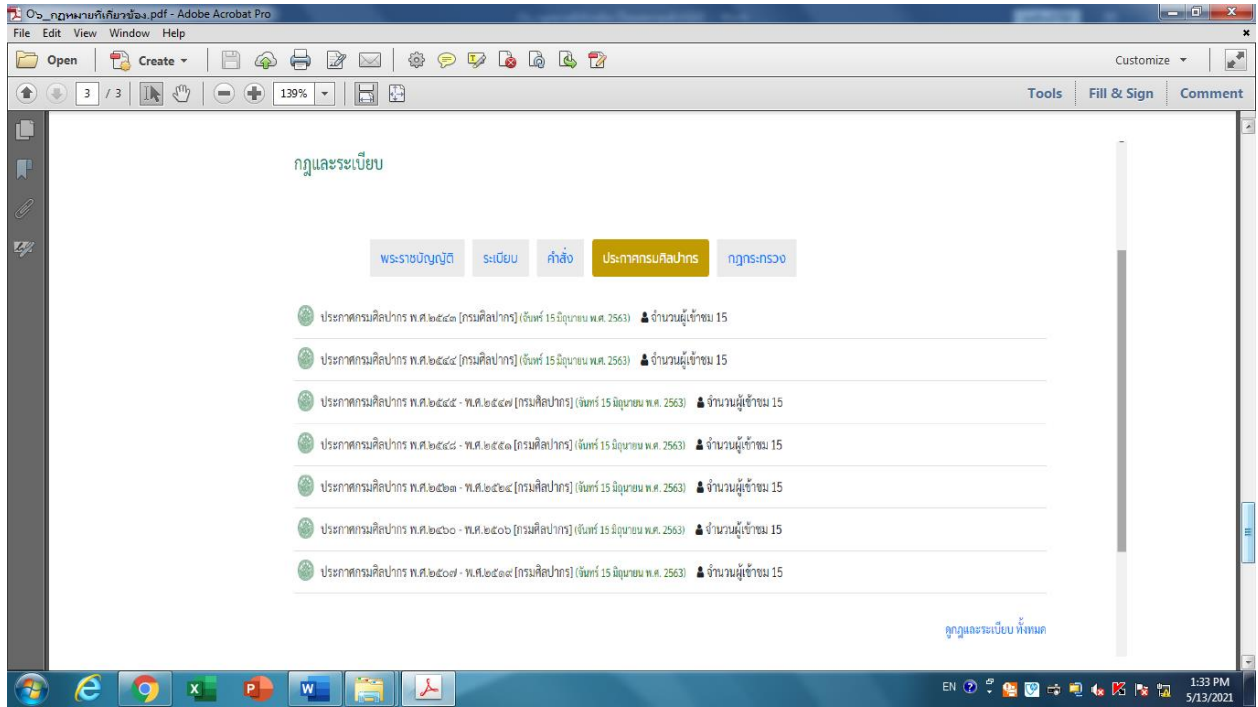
๐๖_กฎหมายที่เกี่ยวข้อง.pdf - Adobe Acrobat Pro
File Edit View Window Help
Open Create
Customize
3 / 3 139%
Tools Fill & Sign Comment

กฎและระเบียบ

พระราชบัญญัติ ระเบียบ คำสั่ง ประกาศกรมศิลปากร กฎกระทรวง

ประกาศกรมศิลปากร พ.ศ.๒๕๔๓ [กรมศิลปากร] (จันทร์ 15 มิถุนายน พ.ศ. 2563) จำนวนผู้เข้าชม 15

ประกาศกรมศิลปากร พ.ศ.๒๕๔๔ [กรมศิลปากร] (จันทร์ 15 มิถุนายน พ.ศ. 2563) จำนวนผู้เข้าชม 15

ประกาศกรมศิลปากร พ.ศ.๒๕๔๕ - พ.ศ.๒๕๔๗ [กรมศิลปากร] (จันทร์ 15 มิถุนายน พ.ศ. 2563) จำนวนผู้เข้าชม 15

ประกาศกรมศิลปากร พ.ศ.๒๕๔๘ - พ.ศ.๒๕๕๑ [กรมศิลปากร] (จันทร์ 15 มิถุนายน พ.ศ. 2563) จำนวนผู้เข้าชม 15

ประกาศกรมศิลปากร พ.ศ.๒๕๒๓ - พ.ศ.๒๕๒๔ [กรมศิลปากร] (จันทร์ 15 มิถุนายน พ.ศ. 2563) จำนวนผู้เข้าชม 15

ประกาศกรมศิลปากร พ.ศ.๒๔๖๐ - พ.ศ.๒๕๐๖ [กรมศิลปากร] (จันทร์ 15 มิถุนายน พ.ศ. 2563) จำนวนผู้เข้าชม 15

ประกาศกรมศิลปากร พ.ศ.๒๕๐๗ - พ.ศ.๒๕๑๙ [กรมศิลปากร] (จันทร์ 15 มิถุนายน พ.ศ. 2563) จำนวนผู้เข้าชม 15

ดูกฎและระเบียบ ทั้งหมด

EN 1:33 PM 5/13/2021